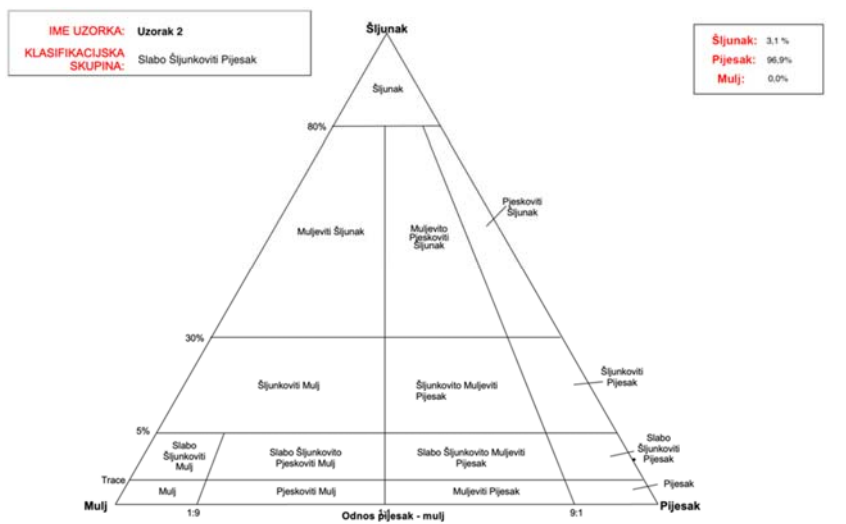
IME UZORKA: Uzorak 2

KLASIFIKACIJSKA SKUPINA: Slabo Šljunkoviti Pijesak

Šljunak

Šljunak: 3,1 %
Pijesak: 96,9%
Mulj: 0,0%

Šljunak

80%

Pjeskoviti Šljunak

Muljeviti Šljunak

Muljevito Pjeskoviti Šljunak

30%

Šljunkoviti Pijesak

Šljunkoviti Mulj

Šljunkovito Muljeviti Pijesak

5%

Slabo Šljunkoviti Mulj

Slabo Šljunkovito Pjeskoviti Mulj

Slabo Šljunkovito Muljeviti Pijesak

Slabo Šljunkoviti Pijesak

Trace

Mulj

Pjeskoviti Mulj

Muljeviti Pijesak

Pijesak

Mulj

1:9

Odnos pijesak - mulj

9:1

Pijesak